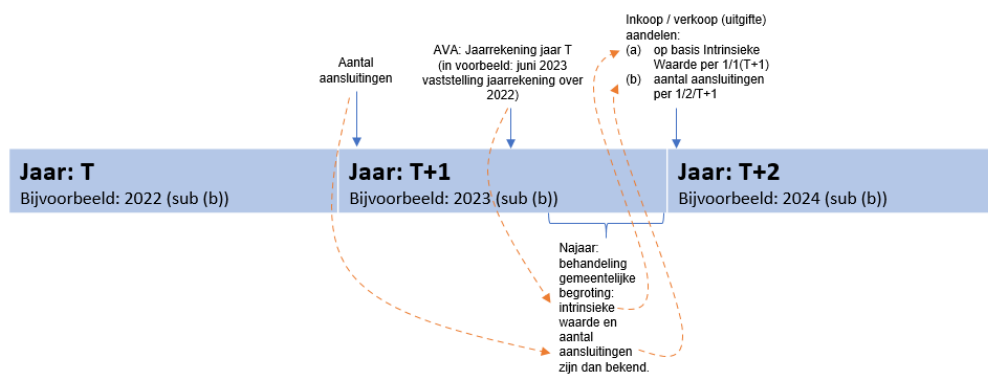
Aantal aansluitingen

AVA: Jaarrekening jaar T (in voorbeeld: juni 2023 vaststelling jaarrekening over 2022)

Inkoop / verkoop (uitgifte) aandelen:
(a) op basis Intrinsieke Waarde per 1/1(T+1)
(b) aantal aansluitingen per 1/2/T+1

Jaar: T
Bijvoorbeeld: 2022 (sub (b))

Jaar: T+1
Bijvoorbeeld: 2023 (sub (b))

Jaar: T+2
Bijvoorbeeld: 2024 (sub (b))

Najaar: behandeling gemeentelijke begroting: intrinsieke waarde en aantal aansluitingen zijn dan bekend.